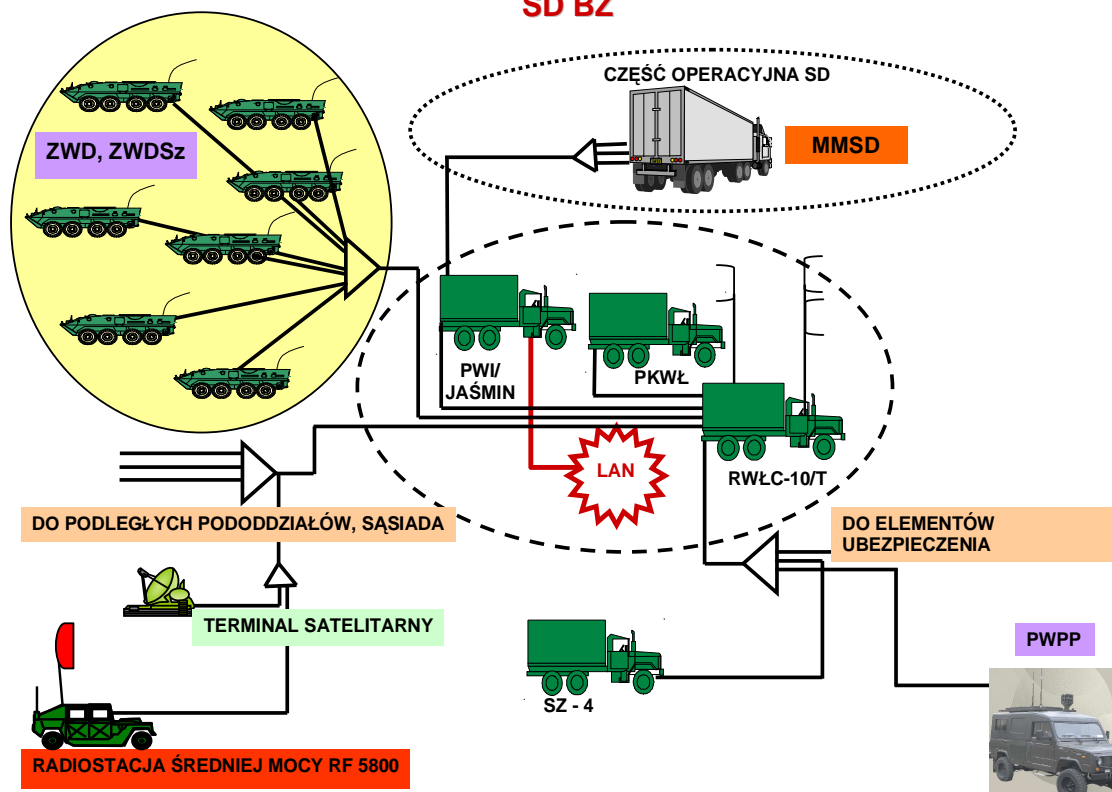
SD BZ

CZĘŚĆ OPERACYJNA SD

MMSD

ZWD, ZWDSz

PWI/ JAŚMIN

PKWŁ

RWŁC-10/T

LAN

DO PODLEGŁYCH PODODDZIAŁÓW, SĄSIADA

DO ELEMENTÓW UBEZPIECZENIA

TERMINAL SATELITARNY

PWPP

SZ - 4

RADIOSTACJA ŚREDNIEJ MOCY RF 5800